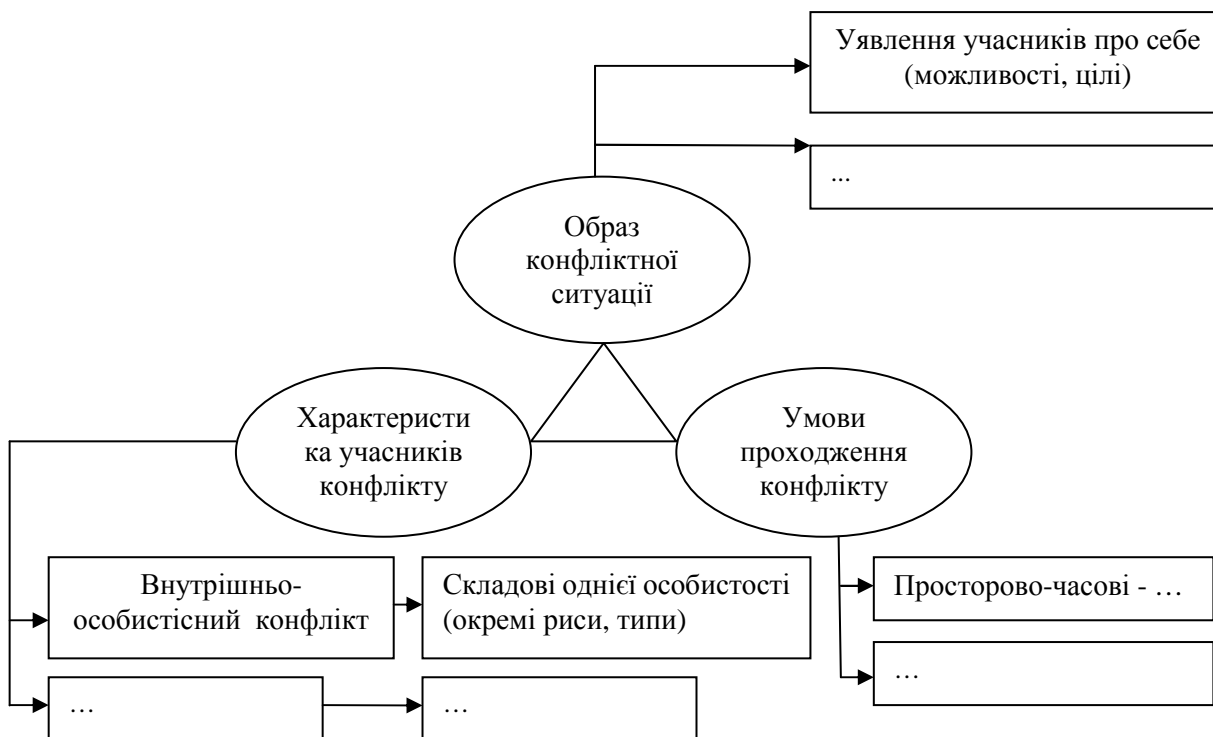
Уявлення учасників про себе (можливості, цілі)

...

Образ конфліктної ситуації

Характеристи ка учасників конфлікту

Умови проходження конфлікту

Внутрішньо-особистісний конфлікт

Складові однієї особистості (окремі риси, типи)

Просторово-часові - …

…

…

…